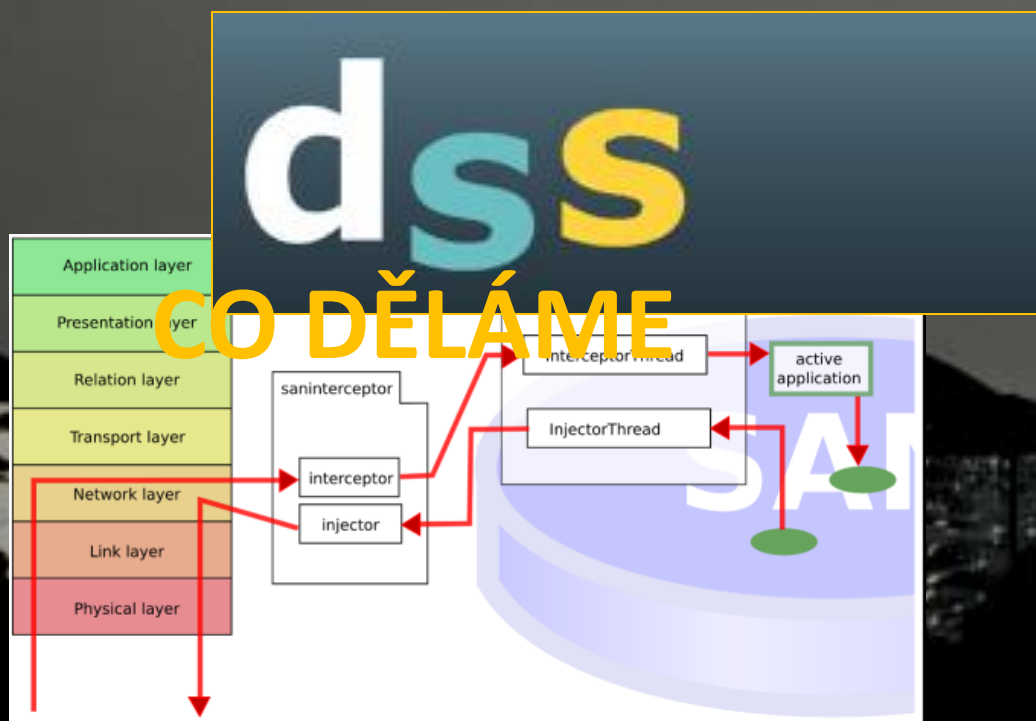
dss

CO DĚLÁME

Application layer

Presentation layer

Relation layer

Transport layer

Network layer

Link layer

Physical layer

saninterceptor

interceptor

injector

InterceptorThread

InjectorThread

active application

SAN